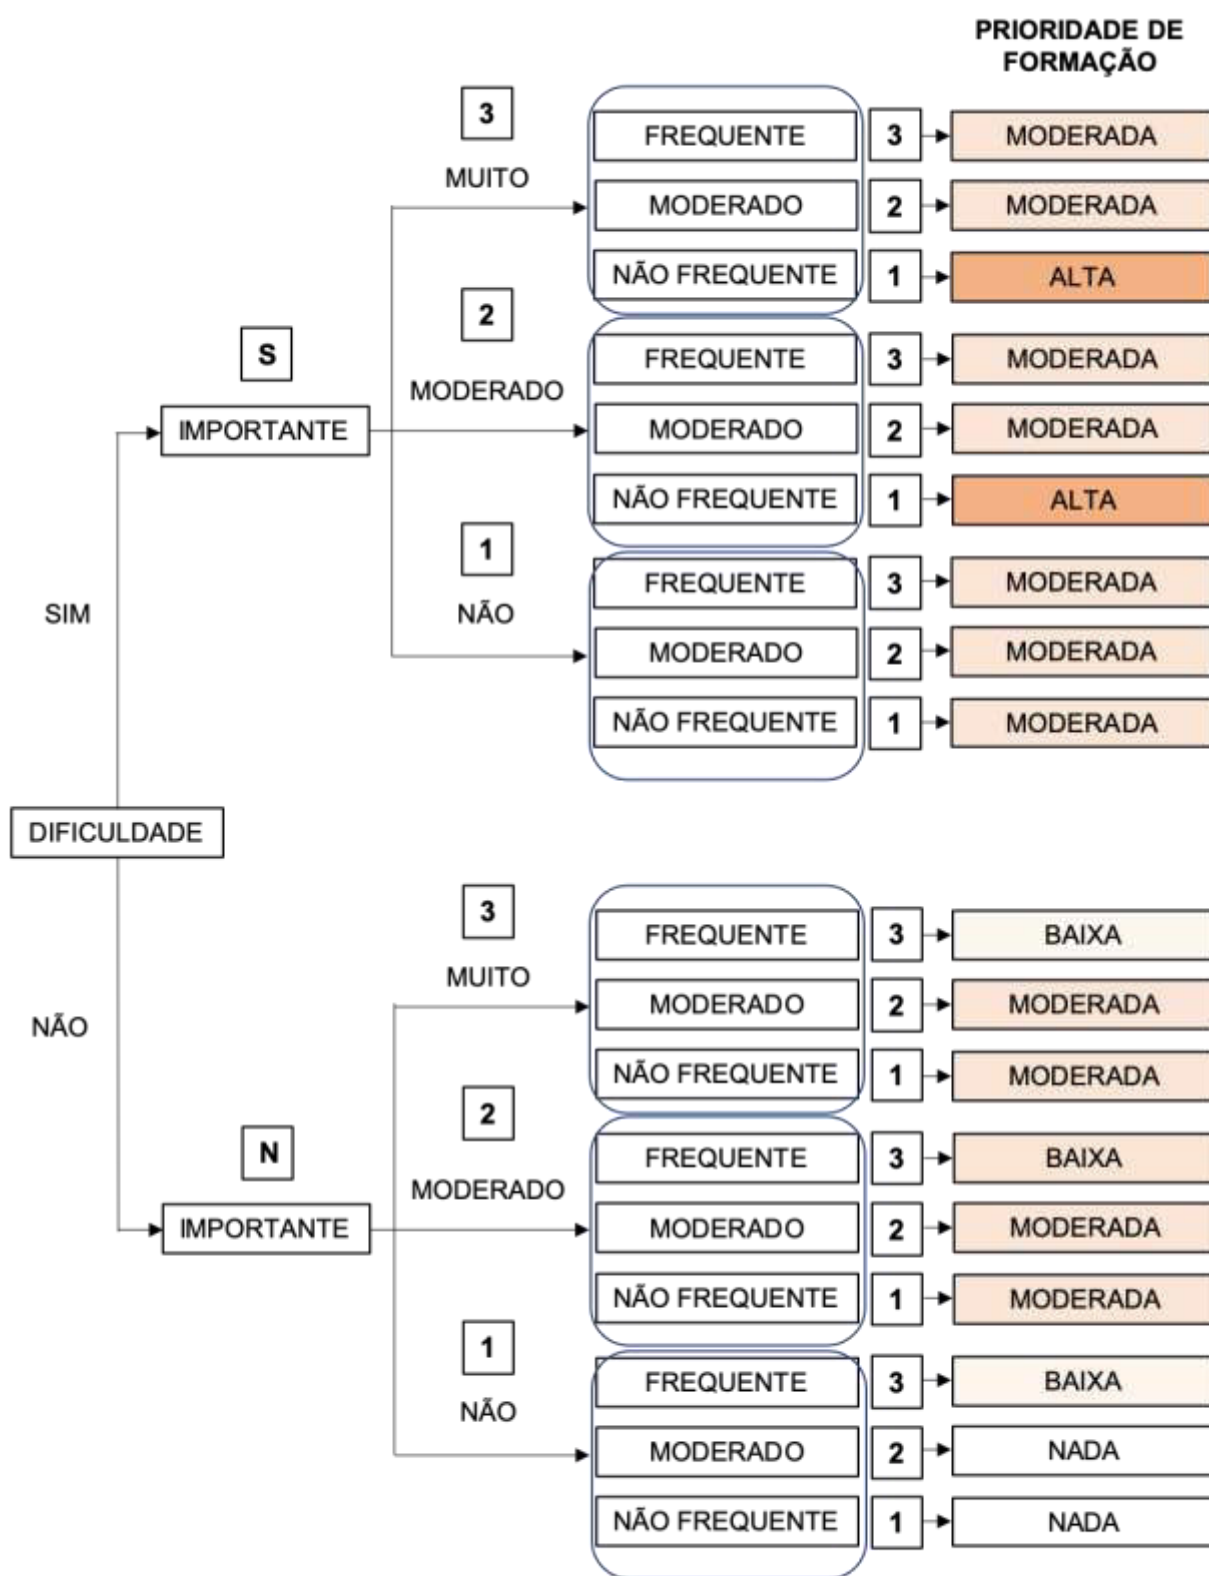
PRIORIDADE DE FORMAÇÃO

3
MUITO
FREQUENTE 3 MODERADA
MODERADO 2 MODERADA
NÃO FREQUENTE 1 ALTA

2
S
MODERADO
IMPORTANTE
FREQUENTE 3 MODERADA
MODERADO 2 MODERADA
NÃO FREQUENTE 1 ALTA

1
SIM
NÃO
FREQUENTE 3 MODERADA
MODERADO 2 MODERADA
NÃO FREQUENTE 1 MODERADA

DIFICULDADE

3
MUITO
NÃO
FREQUENTE 3 BAIXA
MODERADO 2 MODERADA
NÃO FREQUENTE 1 MODERADA

2
N
MODERADO
IMPORTANTE
FREQUENTE 3 BAIXA
MODERADO 2 MODERADA
NÃO FREQUENTE 1 MODERADA

1
NÃO
FREQUENTE 3 BAIXA
MODERADO 2 NADA
NÃO FREQUENTE 1 NADA